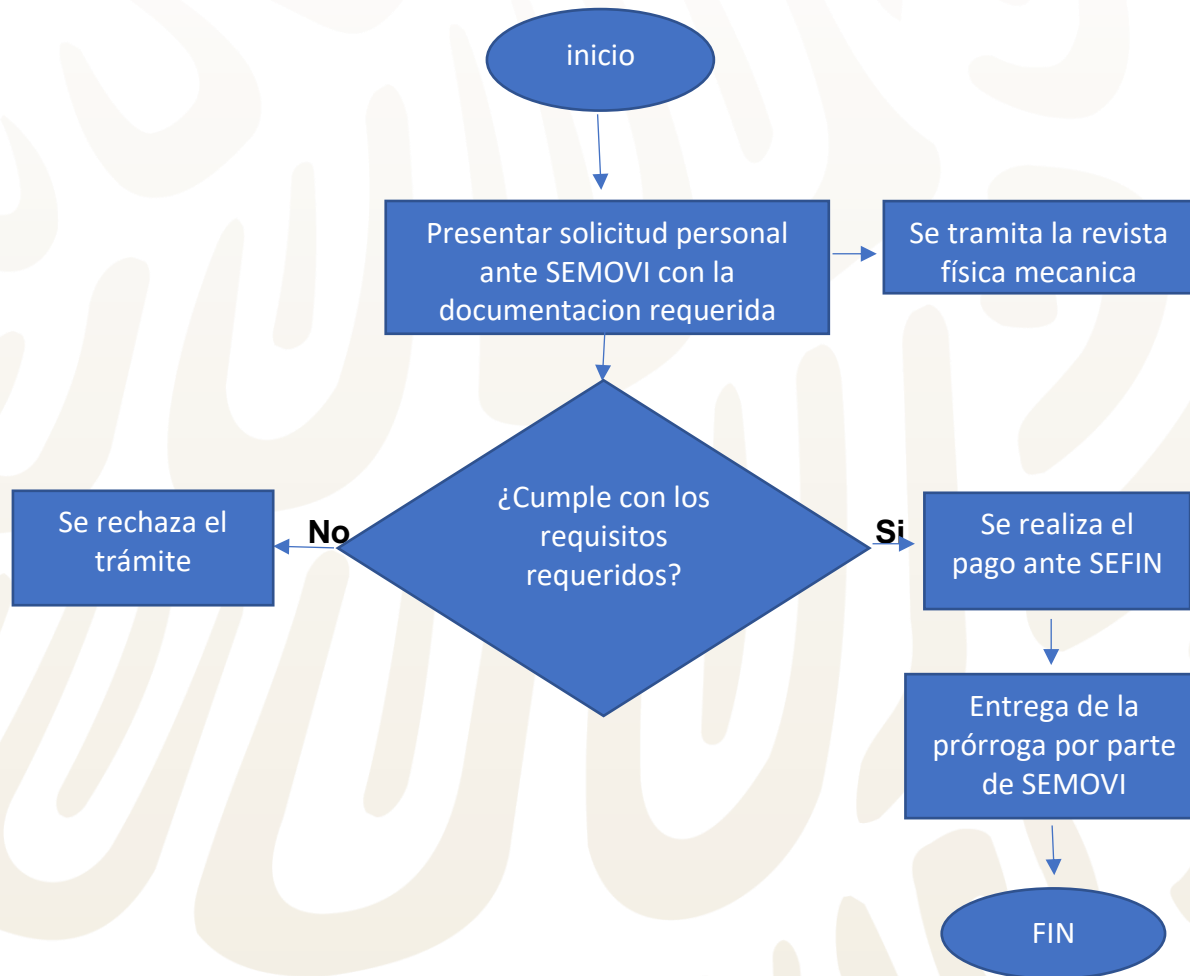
inicio

Presentar solicitud personal ante SEMOVI con la documentacion requerida

Se tramita la revista física mecanica

¿Cumple con los requisitos requeridos?

No

Se rechaza el trámite

Si

Se realiza el pago ante SEFIN

Entrega de la prórroga por parte de SEMOVI

FIN